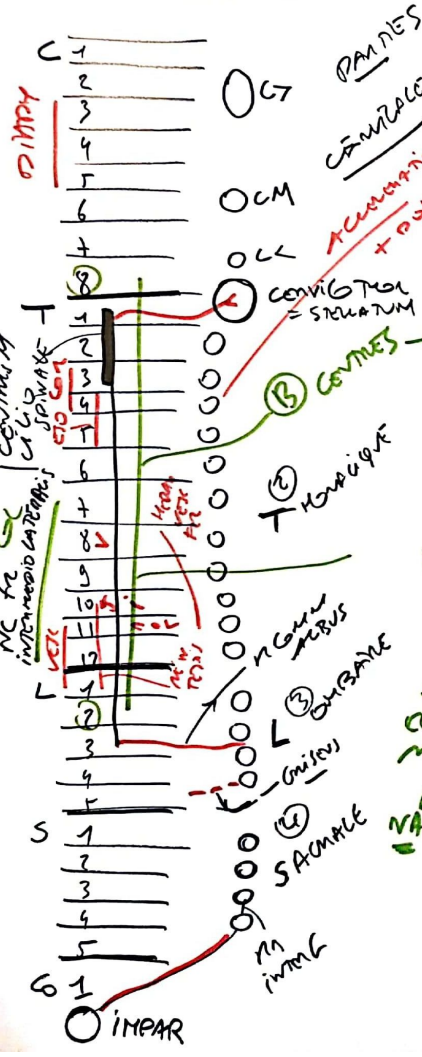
C 1
2
3
4
5
6
7
8
T 1
2
3
4
5
6
7
8
9
10
11
12
L 1
2
3
4
5
S 1
2
3
4
5
Co 1

DIXTY

OCS PARNES
OCM CÉNTRALE
OCI
ACCELERATI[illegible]
+ D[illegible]
CONVIGTOR
= STELATUM
1 CENTRES
2 THORAQUE
3 LOMBAIRE
4 SACRALE
M COMM ALBUS
GAISEN
M IMTMG
IMPAR

CENTRUM CILIO SPINALE
NC AL INTERMEDIO LATERALIS
VEG
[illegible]
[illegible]
VA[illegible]